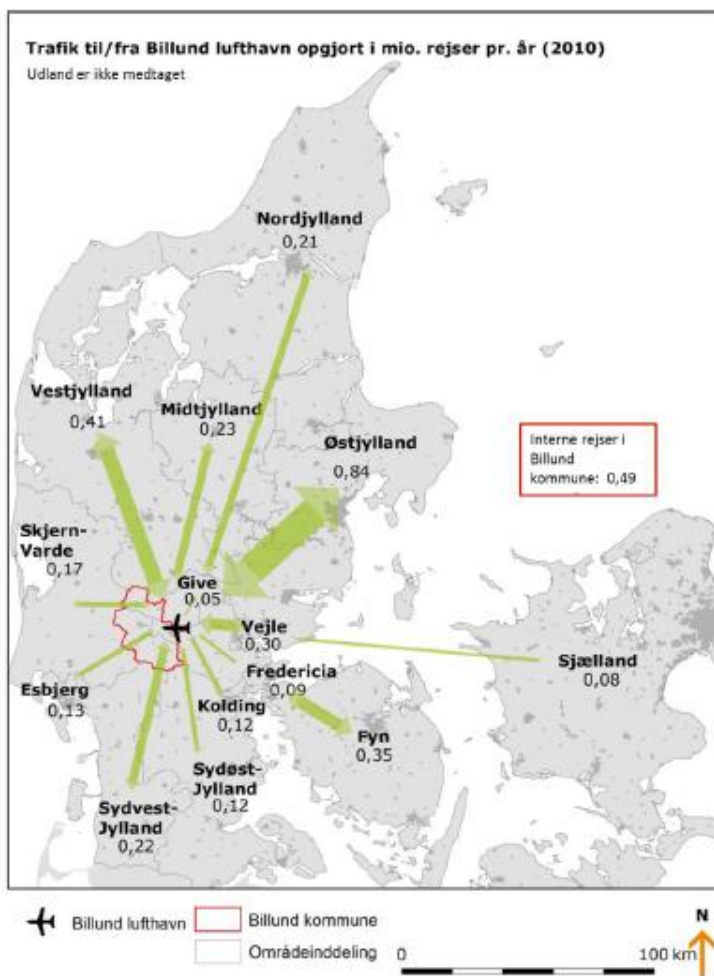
Trafik til/fra Billund lufthavn opgjort i mio. rejser pr. år (2010)
Udland er ikke medtaget

Nordjylland
0,21

Vestjylland
0,41

Midtjylland
0,23

Østjylland
0,84

Interne rejser i Billund kommune: 0,49

Skjern-Varde
0,17

Give
0,05

Vejle
0,30

Sjælland
0,08

Fredericia
0,09

Esbjerg
0,13

Kolding
0,12

Fyn
0,35

Sydøst-Jylland
0,12

Sydvest-Jylland
0,22

Billund lufthavn
Billund kommune
Områdeinddeling
0
100 km
N